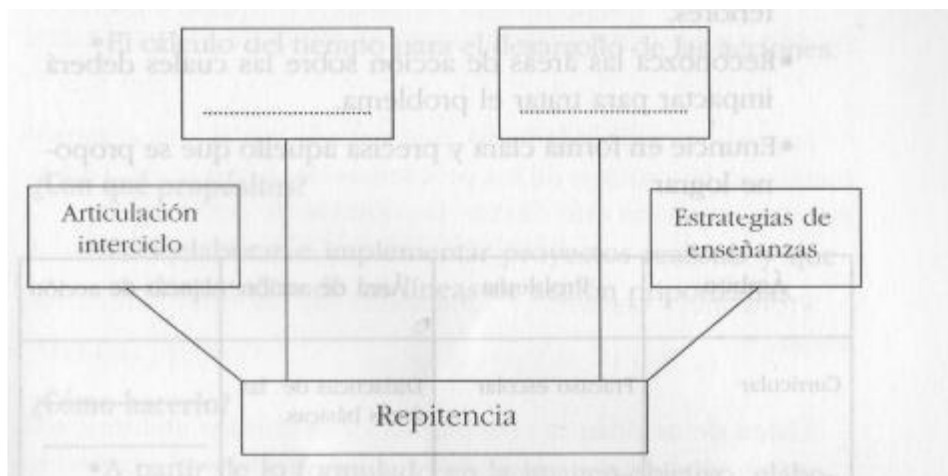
Articulación interciclo

Estrategias de enseñanzas

Repitencia

tercero.

•Reconozca las áreas de acción sobre las cuales deberá impactar para tratar el problema.

•Enuncie en forma clara y precisa aquello que se propone lograr.

•El cálculo del tiempo para el desarrollo de las acciones.

¿Qué propone?

Diseñar, elaborar e implementar proyectos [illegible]

¿Cómo hacerlo?

•A partir de lo formulado en la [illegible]